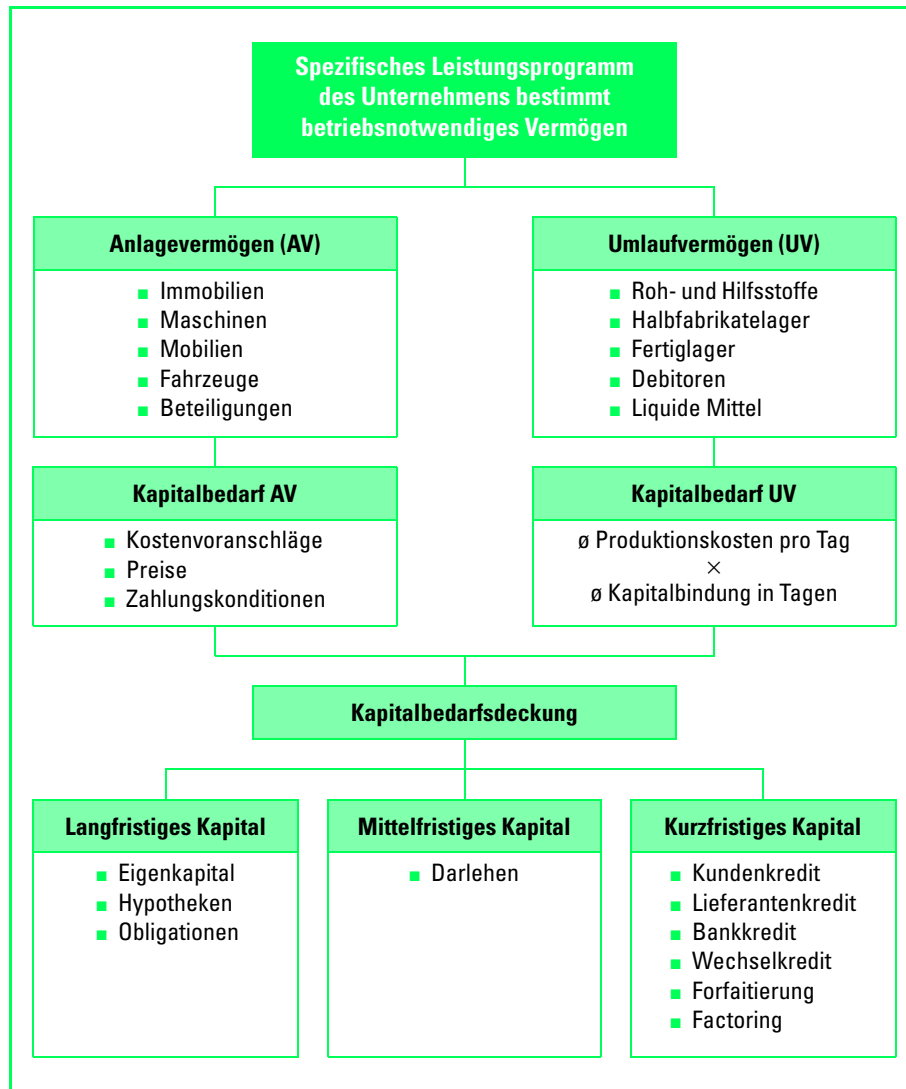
Spezifisches Leistungsprogramm des Unternehmens bestimmt betriebsnotwendiges Vermögen

Anlagevermögen (AV)

- Immobilien
- Maschinen
- Mobilien
- Fahrzeuge
- Beteiligungen

Umlaufvermögen (UV)

- Roh- und Hilfsstoffe
- Halbfabrikatelager
- Fertiglager
- Debitoren
- Liquide Mittel

Kapitalbedarf AV

- Kostenvoranschläge
- Preise
- Zahlungskonditionen

Kapitalbedarf UV

ø Produktionskosten pro Tag
$\times$
ø Kapitalbindung in Tagen

Kapitalbedarfsdeckung

Langfristiges Kapital

- Eigenkapital
- Hypotheken
- Obligationen

Mittelfristiges Kapital

- Darlehen

Kurzfristiges Kapital

- Kundenkredit
- Lieferantenkredit
- Bankkredit
- Wechselkredit
- Forfaitierung
- Factoring